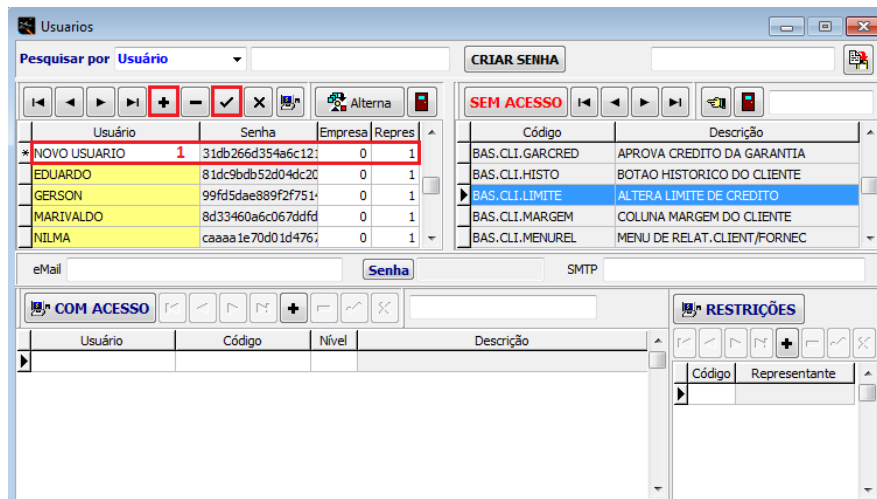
Usuarios

Pesquisar por Usuário

CRIAR SENHA

Alterna

SEM ACESSO

| | Usuário | Senha | Empresa | Repres |
|---|---|---|---|---|
| * | NOVO USUARIO 1 | 31db266d354a6c121 | 0 | 1 |
| | EDUARDO | 81dc9bdb52d04dc20 | 0 | 1 |
| | GERSON | 99fd5dae889f2f751 | 0 | 1 |
| | MARIVALDO | 8d33460a6c067ddfd | 0 | 1 |
| | NILMA | caaaa1e70d01d4767 | 0 | 1 |

| Código | Descrição |
|---|---|
| BAS.CLI.GARCRED | APROVA CREDITO DA GARANTIA |
| BAS.CLI.HISTO | BOTAO HISTORICO DO CLIENTE |
| BAS.CLI.LIMITE | ALTERA LIMITE DE CREDITO |
| BAS.CLI.MARGEM | COLUNA MARGEM DO CLIENTE |
| BAS.CLI.MENUREL | MENU DE RELAT.CLIENT/FORNEC |

eMail Senha SMTP

COM ACESSO

| Usuário | Código | Nível | Descrição |
|---|---|---|---|

RESTRIÇÕES

| Código | Representante |
|---|---|